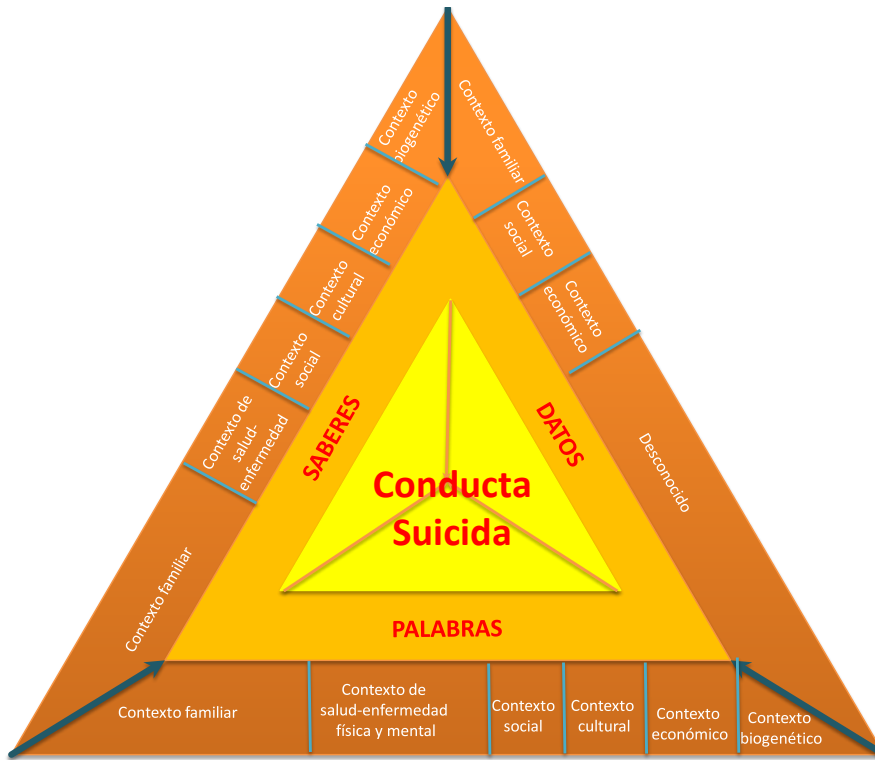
Contexto biogenético

Contexto económico

Contexto cultural

Contexto social

Contexto de salud-enfermedad

Contexto familiar

Contexto familiar

Contexto social

Contexto económico

Desconocido

SABERES

DATOS

Conducta Suicida

PALABRAS

Contexto familiar

Contexto de salud-enfermedad física y mental

Contexto social

Contexto cultural

Contexto económico

Contexto biogenético